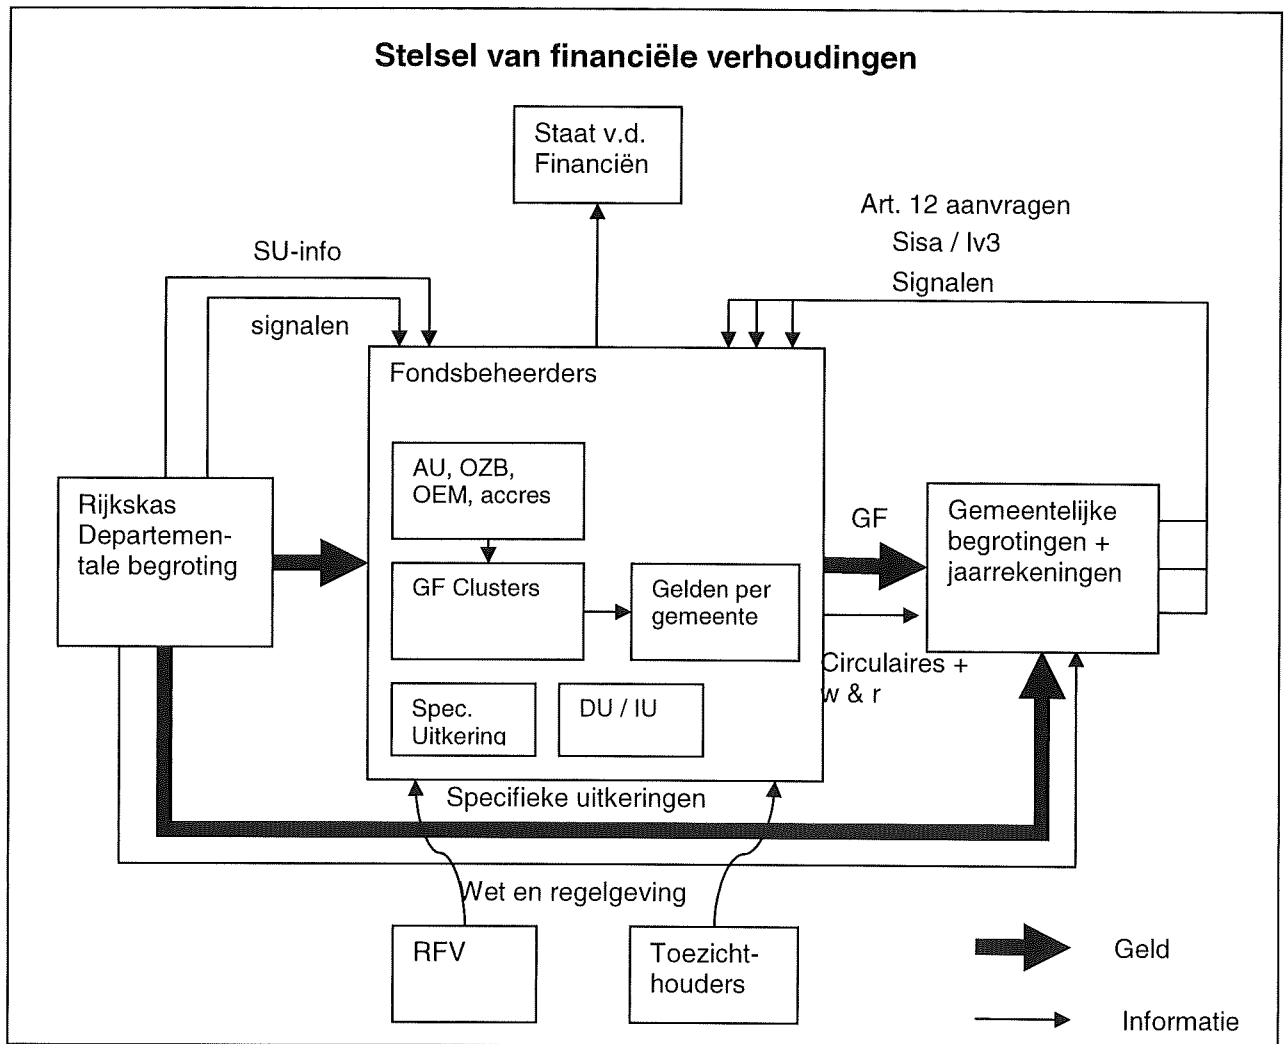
Stelsel van financiële verhoudingen

Staat v.d. Financiën

Art. 12 aanvragen
Sisa / Iv3
Signalen

SU-info

signalen

Fondsbeheerders

AU, OZB, OEM, accres

GF Clusters

Gelden per gemeente

Spec. Uitkering

DU / IU

Rijkskas Departementale begroting

GF

Gemeentelijke begrotingen + jaarrekeningen

Circulaires + w & r

Specifieke uitkeringen

Wet en regelgeving

RFV

Toezichthouders

Geld

Informatie